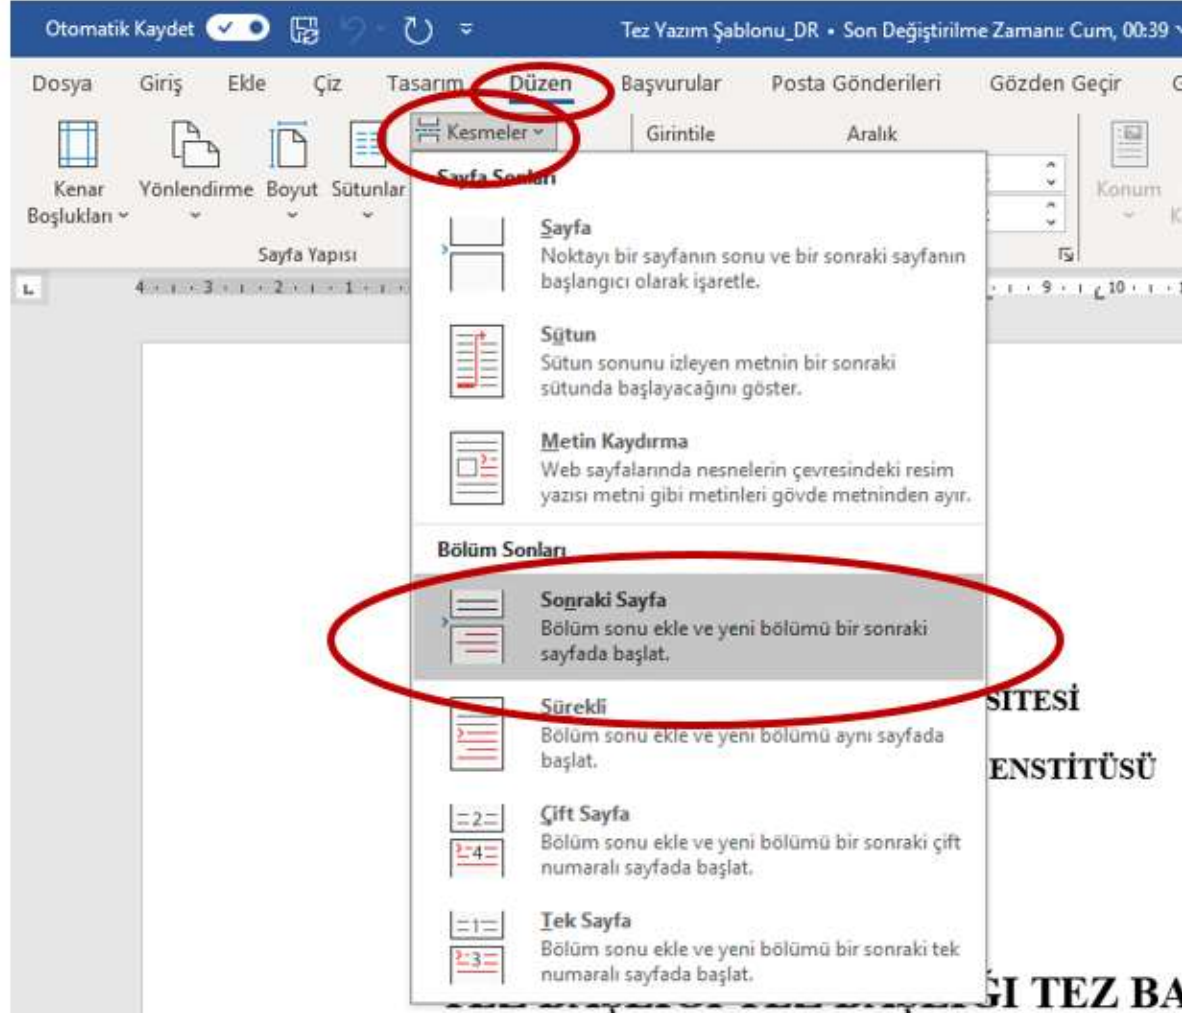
Otomatik Kaydet

Tez Yazım Şablonu_DR • Son Değiştirilme Zamanı: Cum, 00:39

Dosya Giriş Ekle Çiz Tasarım Düzen Başvurular Posta Gönderileri Gözden Geçir

Kenar Boşlukları Yönlendirme Boyut Sütunlar

Sayfa Yapısı

Kesmeler

Girintile Aralık

Konum

Sayfa Sonları

Sayfa
Noktayı bir sayfanın sonu ve bir sonraki sayfanın başlangıcı olarak işaretle.

Sütun
Sütun sonunu izleyen metnin bir sonraki sütunda başlayacağını göster.

Metin Kaydırma
Web sayfalarında nesnelerin çevresindeki resim yazısı metni gibi metinleri gövde metninden ayır.

Bölüm Sonları

Sonraki Sayfa
Bölüm sonu ekle ve yeni bölümü bir sonraki sayfada başlat.

Sürekli
Bölüm sonu ekle ve yeni bölümü aynı sayfada başlat.

Çift Sayfa
Bölüm sonu ekle ve yeni bölümü bir sonraki çift numaralı sayfada başlat.

Tek Sayfa
Bölüm sonu ekle ve yeni bölümü bir sonraki tek numaralı sayfada başlat.

SİTESİ

ENSTİTÜSÜ

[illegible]ĞI TEZ BA